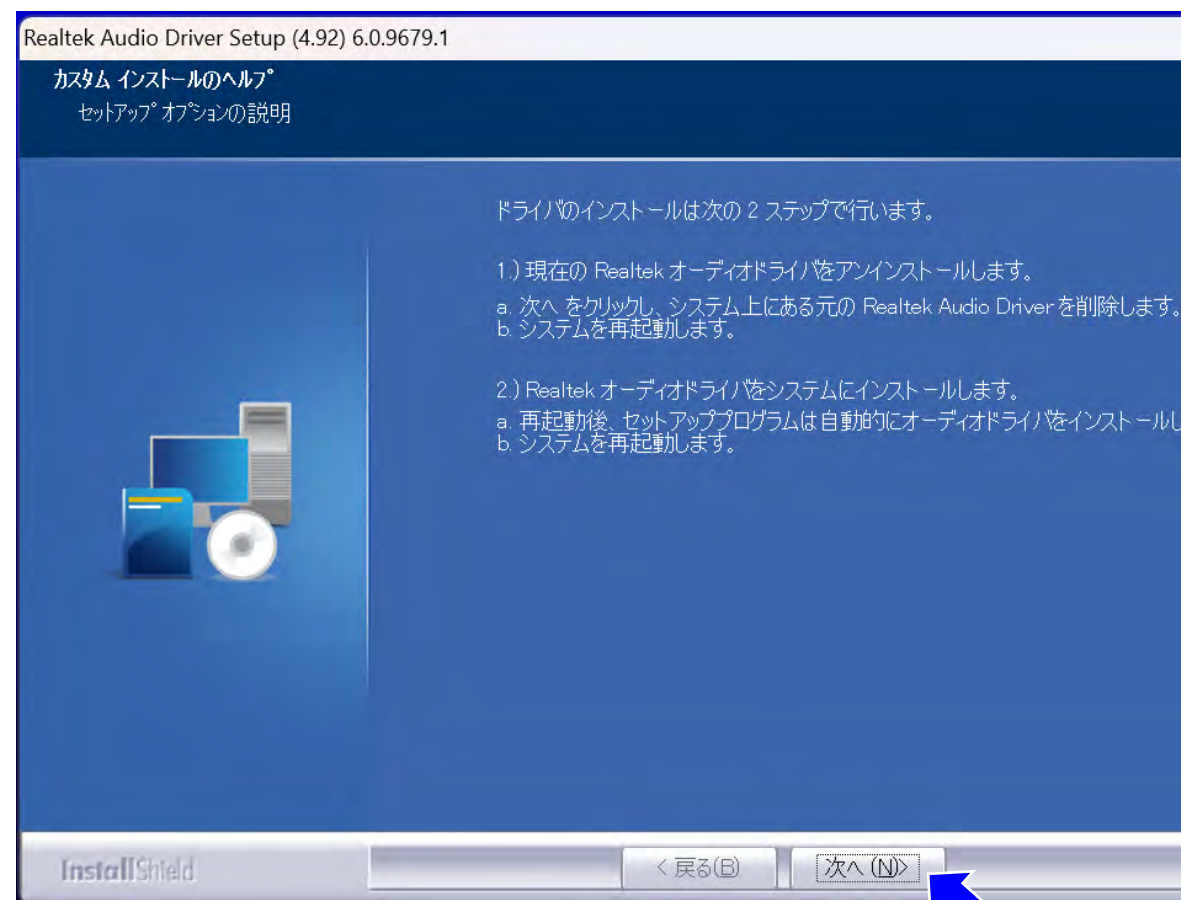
Realtek Audio Driver Setup (4.92) 6.0.9679.1

カスタム インストールのヘルプ
セットアップ オプションの説明

ドライバのインストールは次の 2 ステップで行います。

1.) 現在の Realtek オーディオドライバをアンインストールします。
a. 次へ をクリックし、システム上にある元の Realtek Audio Driver を削除します。
b. システムを再起動します。

2.) Realtek オーディオドライバをシステムにインストールします。
a. 再起動後、セットアッププログラムは自動的にオーディオドライバをインストールし
b. システムを再起動します。

InstallShield

< 戻る(B)

次へ (N)>